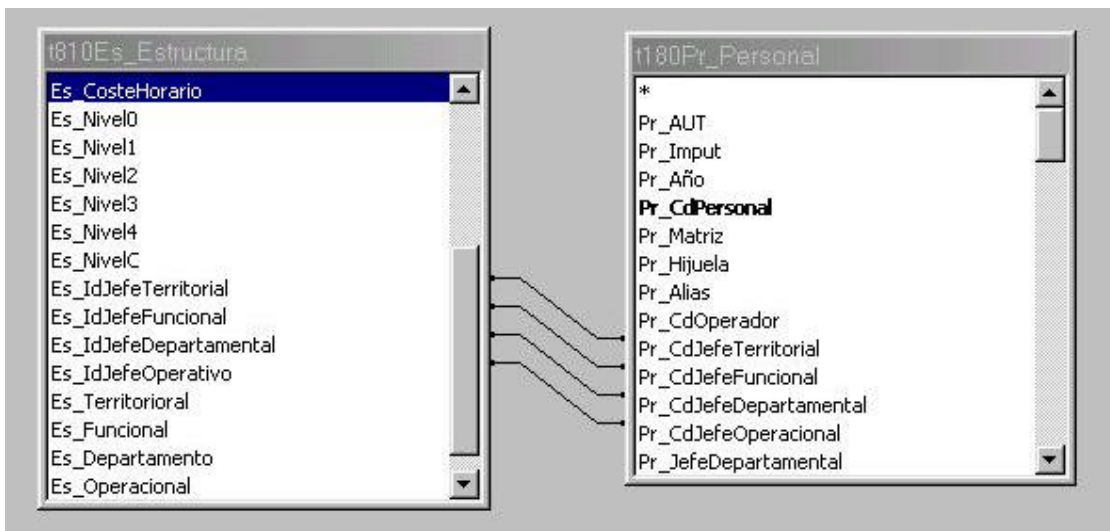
t810Es_Estructura

Es_CosteHorario
Es_Nivel0
Es_Nivel1
Es_Nivel2
Es_Nivel3
Es_Nivel4
Es_NivelC
Es_IdJefeTerritorial
Es_IdJefeFuncional
Es_IdJefeDepartamental
Es_IdJefeOperativo
Es_Territorioral
Es_Funcional
Es_Departamento
Es_Operacional

t180Pr_Personal

*
Pr_AUT
Pr_Imput
Pr_Año
**Pr_CdPersonal**
Pr_Matriz
Pr_Hijuela
Pr_Alias
Pr_CdOperador
Pr_CdJefeTerritorial
Pr_CdJefeFuncional
Pr_CdJefeDepartamental
Pr_CdJefeOperacional
Pr_JefeDepartamental